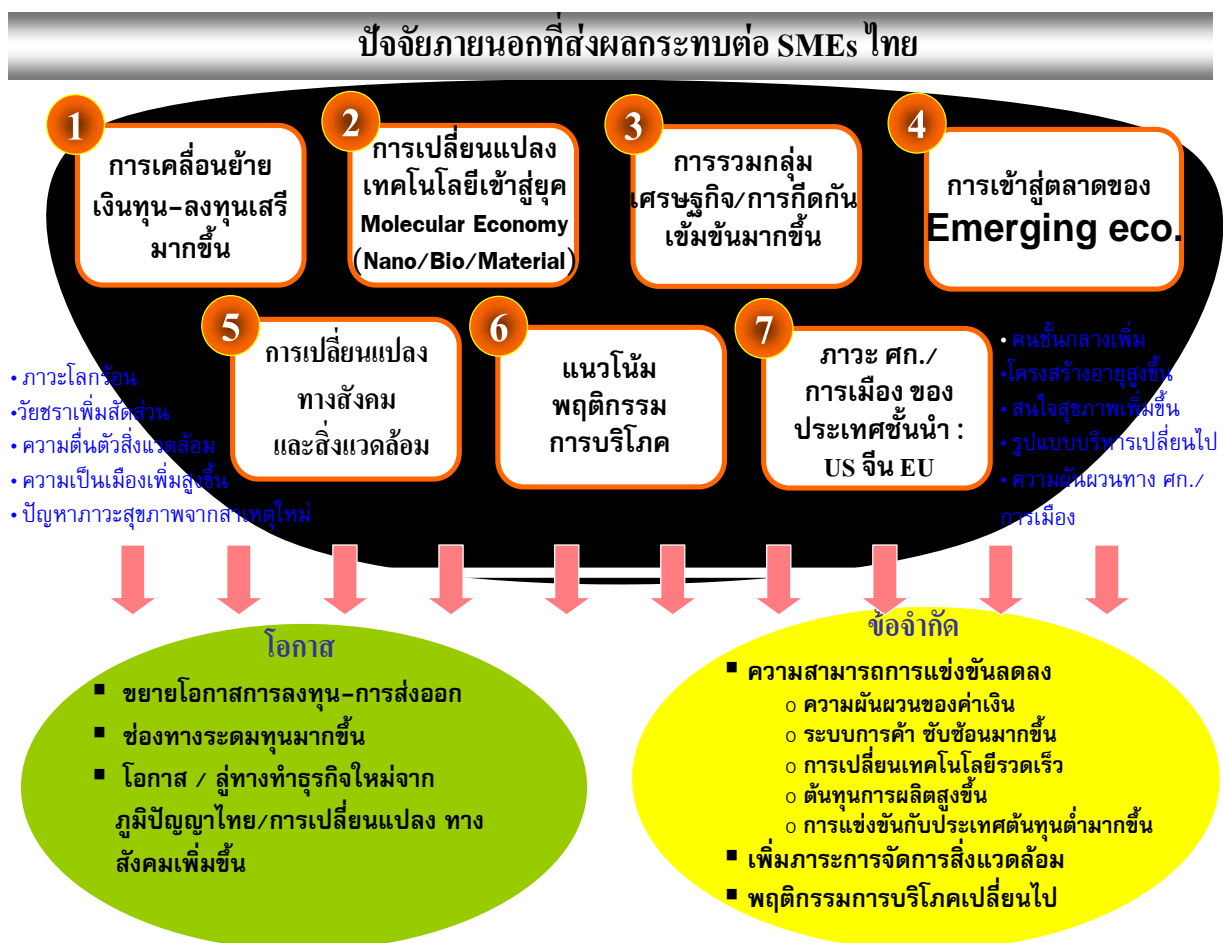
ปัจจัยภายนอกที่ส่งผลกระทบต่อ SMEs ไทย

1
การเคลื่อนย้ายเงินทุน–ลงทุนเสรีมากขึ้น

2
การเปลี่ยนแปลงเทคโนโลยีเข้าสู่ยุค Molecular Economy (Nano/Bio/Material)

3
การรวมกลุ่มเศรษฐกิจ/การกีดกันเข้มข้นมากขึ้น

4
การเข้าสู่ตลาดของ Emerging eco.

• ภาวะโลกร้อน
•วัยชราเพิ่มสัดส่วน
• ความตื่นตัวสิ่งแวดล้อม
• ความเป็นเมืองเพิ่มสูงขึ้น
• ปัญหาภาวะสุขภาพจากสาเหตุใหม่

5
การเปลี่ยนแปลงทางสังคมและสิ่งแวดล้อม

6
แนวโน้มพฤติกรรมการบริโภค

7
ภาวะ ศก./การเมือง ของประเทศชั้นนำ : US จีน EU

• คนชั้นกลางเพิ่ม
•โครงสร้างอายุสูงขึ้น
• สนใจสุขภาพเพิ่มขึ้น
• รูปแบบบริหารเปลี่ยนไป
• ความผันผวนทาง ศก./การเมือง

โอกาส
▪ ขยายโอกาสการลงทุน–การส่งออก
▪ ช่องทางระดมทุนมากขึ้น
▪ โอกาส / ลู่ทางทำธุรกิจใหม่จากภูมิปัญญาไทย/การเปลี่ยนแปลง ทางสังคมเพิ่มขึ้น

ข้อจำกัด
▪ ความสามารถการแข่งขันลดลง
o ความผันผวนของค่าเงิน
o ระบบการค้า ซับซ้อนมากขึ้น
o การเปลี่ยนเทคโนโลยีรวดเร็ว
o ต้นทุนการผลิตสูงขึ้น
o การแข่งขันกับประเทศต้นทุนต่ำมากขึ้น
▪ เพิ่มภาระการจัดการสิ่งแวดล้อม
▪ พฤติกรรมการบริโภคเปลี่ยนไป